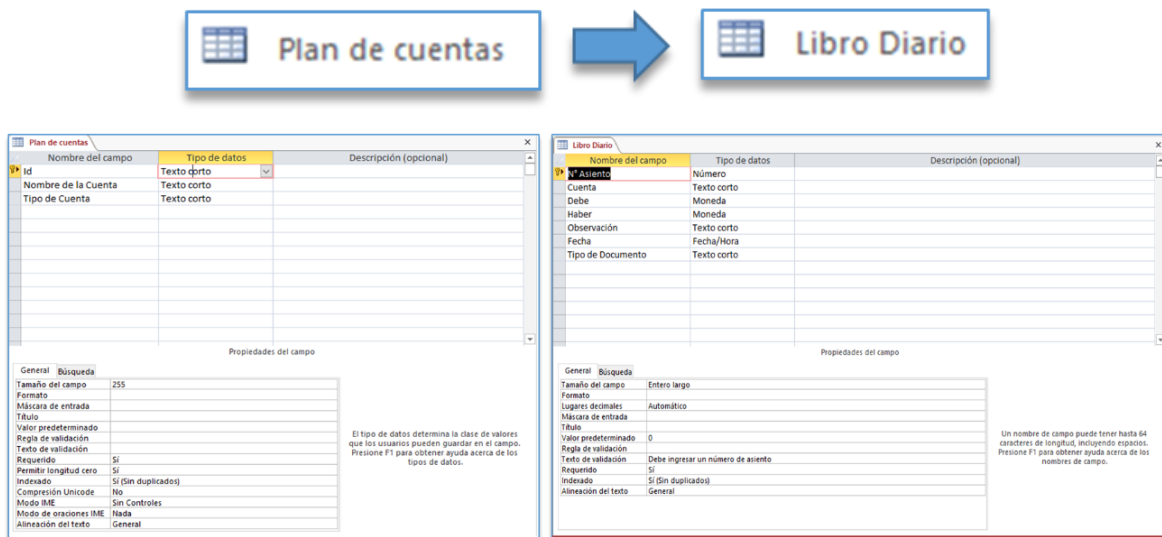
Plan de cuentas

Libro Diario

Plan de cuentas

| Nombre del campo | Tipo de datos | Descripción (opcional) |
|---|---|---|
| Id | Texto corto | |
| Nombre de la Cuenta | Texto corto | |
| Tipo de Cuenta | Texto corto | |

Propiedades del campo

General Búsqueda

| | |
|---|---|
| Tamaño del campo | 255 |
| Formato | |
| Máscara de entrada | |
| Título | |
| Valor predeterminado | |
| Regla de validación | |
| Texto de validación | |
| Requerido | Sí |
| Permitir longitud cero | Sí |
| Indexado | Sí (Sin duplicados) |
| Compresión Unicode | No |
| Modo IME | Sin Controles |
| Modo de oraciones IME | Nada |
| Alineación del texto | General |

El tipo de datos determina la clase de valores que los usuarios pueden guardar en el campo. Presione F1 para obtener ayuda acerca de los tipos de datos.

Libro Diario

| Nombre del campo | Tipo de datos | Descripción (opcional) |
|---|---|---|
| N° Asiento | Número | |
| Cuenta | Texto corto | |
| Debe | Moneda | |
| Haber | Moneda | |
| Observación | Texto corto | |
| Fecha | Fecha/Hora | |
| Tipo de Documento | Texto corto | |

Propiedades del campo

General Búsqueda

| | |
|---|---|
| Tamaño del campo | Entero largo |
| Formato | |
| Lugares decimales | Automático |
| Máscara de entrada | |
| Título | |
| Valor predeterminado | 0 |
| Regla de validación | |
| Texto de validación | Debe ingresar un número de asiento |
| Requerido | Sí |
| Indexado | Sí (Sin duplicados) |
| Alineación del texto | General |

Un nombre de campo puede tener hasta 64 caracteres de longitud, incluyendo espacios. Presione F1 para obtener ayuda acerca de los nombres de campo.